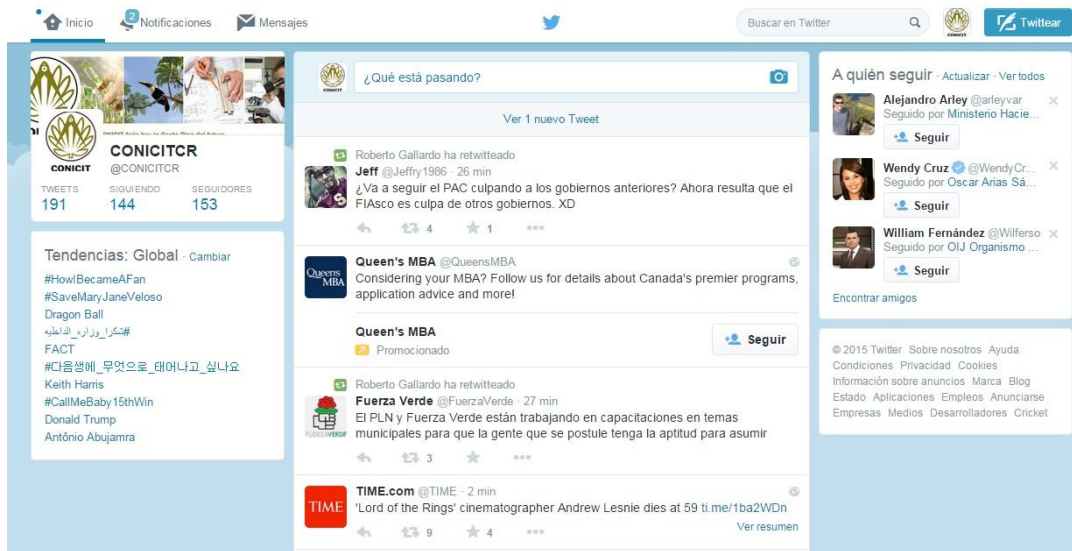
Inicio 2 Notificaciones Mensajes

Buscar en Twitter

Twittear

CONICIT

CONICITCR
@CONICITCR

TWEETS 191
SIGUIENDO 144
SEGUIDORES 153

Tendencias: Global · Cambiar
#HowIBecameAFan
#SaveMaryJaneVeloso
Dragon Ball
#شكرا_وزاره_الداخليه
FACT
#다음생에_무엇으로_태어나고_싶나요
Keith Harris
#CallMeBaby15thWin
Donald Trump
Antônio Abujamra

¿Qué está pasando?

Ver 1 nuevo Tweet

Roberto Gallardo ha retwitteado
Jeff @Jeffry1986 · 26 min
¿Va a seguir el PAC culpando a los gobiernos anteriores? Ahora resulta que el FIAsco es culpa de otros gobiernos. XD
4 1

Queen's MBA @QueensMBA
Considering your MBA? Follow us for details about Canada's premier programs, application advice and more!
Queen's MBA
Promocionado
Seguir

Roberto Gallardo ha retwitteado
Fuerza Verde @FuerzaVerde · 27 min
El PLN y Fuerza Verde están trabajando en capacitaciones en temas municipales para que la gente que se postule tenga la aptitud para asumir
3

TIME.com @TIME · 2 min
'Lord of the Rings' cinematographer Andrew Lesnie dies at 59 ti.me/1ba2WDn
9 4
Ver resumen

A quién seguir · Actualizar · Ver todos
Alejandro Arley @arleyvar
Seguido por Ministerio Hacie...
Seguir
Wendy Cruz @WendyCr...
Seguido por Oscar Arias Sá...
Seguir
William Fernández @Wilferso
Seguido por OIJ Organismo ...
Seguir
Encontrar amigos

© 2015 Twitter Sobre nosotros Ayuda Condiciones Privacidad Cookies Información sobre anuncios Marca Blog Estado Aplicaciones Empleos Anunciarse Empresas Medios Desarrolladores Cricket